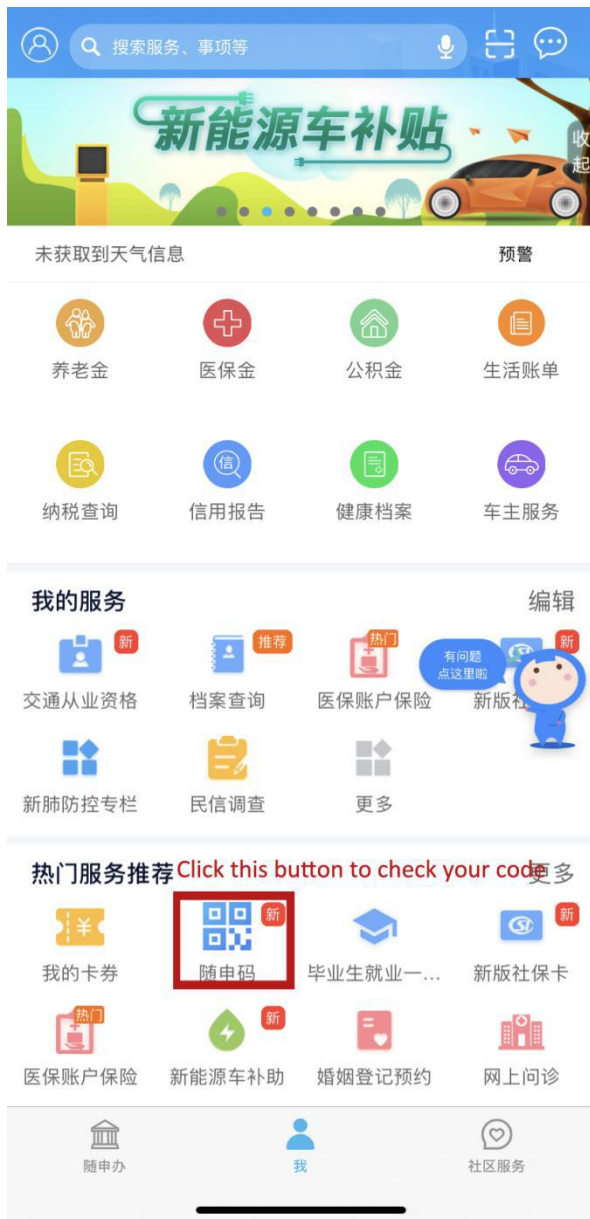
搜索服务、事项等

新能源车补贴

收起

未获取到天气信息

预警

养老金

医保金

公积金

生活账单

纳税查询

信用报告

健康档案

车主服务

我的服务

编辑

新

交通从业资格

推荐

档案查询

热门

医保账户保险

新

新版社

有问题点这里啦

新肺防控专栏

民信调查

更多

热门服务推荐 Click this button to check your code 更多

我的卡券

新

随申码

毕业生就业一…

新

新版社保卡

热门

医保账户保险

新

新能源车补助

婚姻登记预约

网上问诊

随申办

我

社区服务